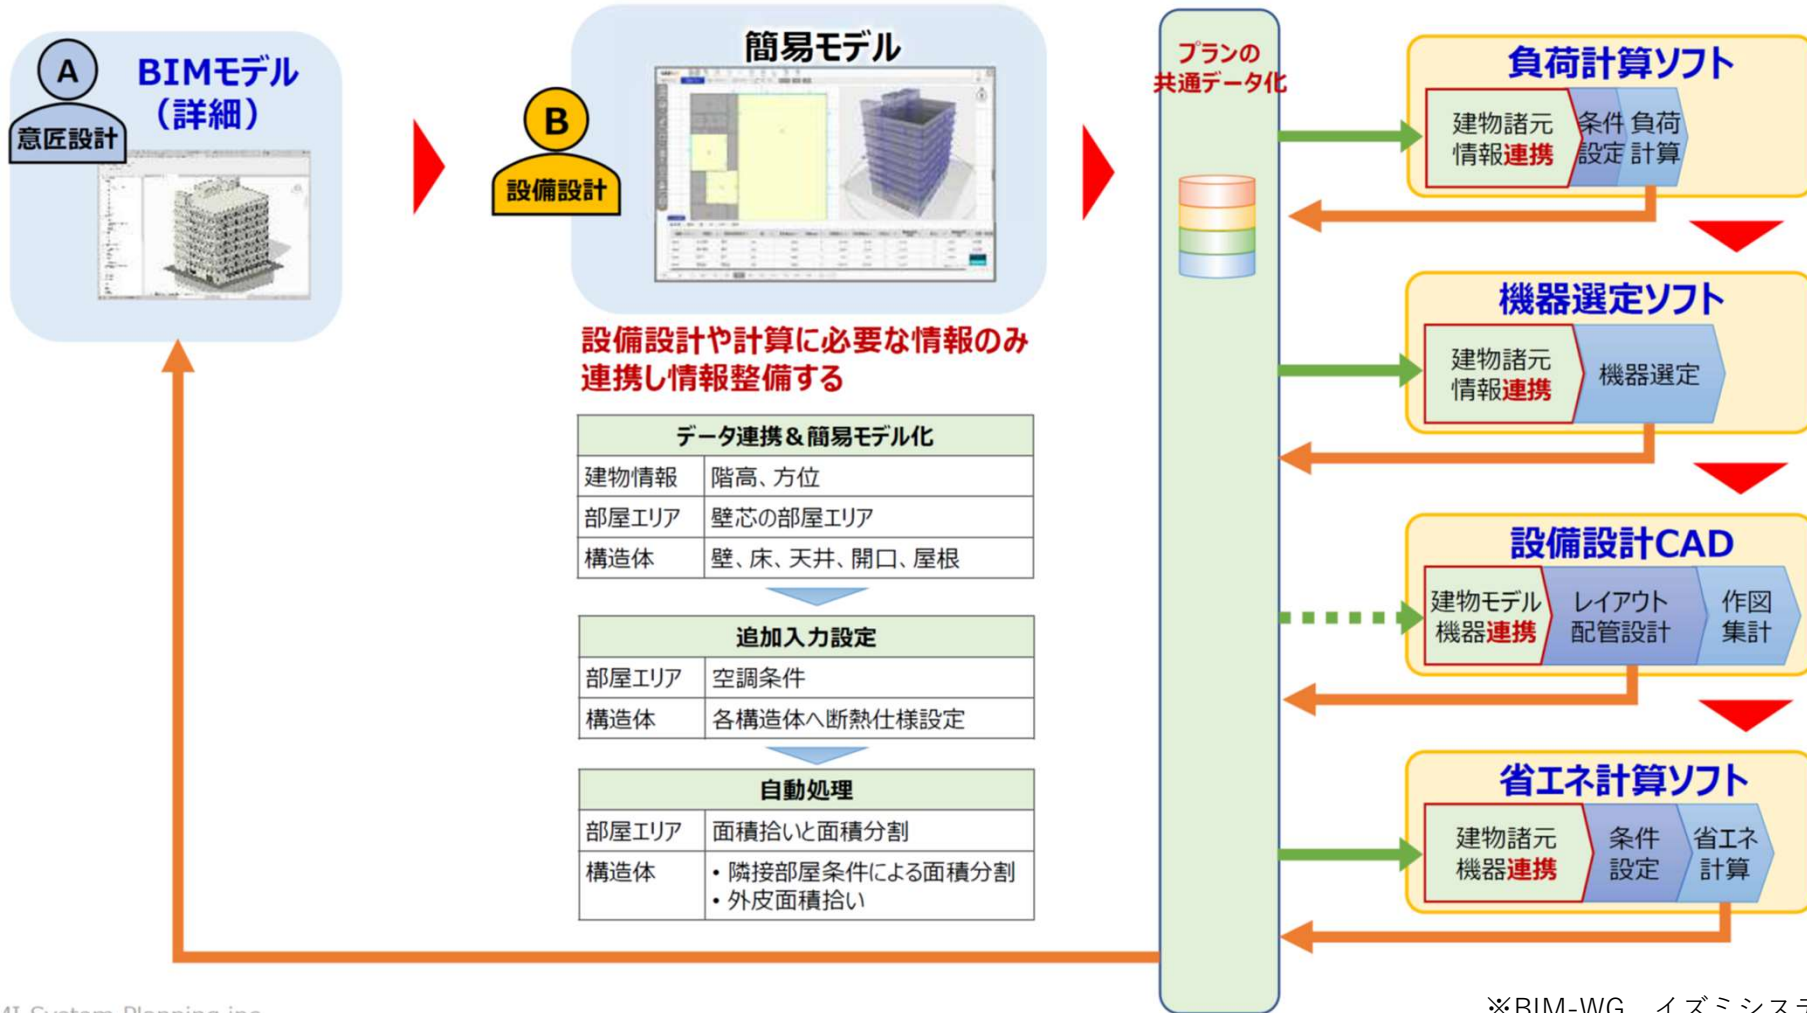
A
意匠設計
BIMモデル（詳細）

B
設備設計
簡易モデル

設備設計や計算に必要な情報のみ連携し情報整備する

| データ連携＆簡易モデル化 | |
|---|---|
| 建物情報 | 階高、方位 |
| 部屋エリア | 壁芯の部屋エリア |
| 構造体 | 壁、床、天井、開口、屋根 |

| 追加入力設定 | |
|---|---|
| 部屋エリア | 空調条件 |
| 構造体 | 各構造体へ断熱仕様設定 |

| 自動処理 | |
|---|---|
| 部屋エリア | 面積拾いと面積分割 |
| 構造体 | • 隣接部屋条件による面積分割 • 外皮面積拾い |

プランの共通データ化

負荷計算ソフト
建物諸元情報連携
条件設定
負荷計算

機器選定ソフト
建物諸元情報連携
機器選定

設備設計CAD
建物モデル機器連携
レイアウト配管設計
作図集計

省エネ計算ソフト
建物諸元機器連携
条件設定
省エネ計算

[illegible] System Planning inc.

※BIM-WG　イズミシス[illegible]